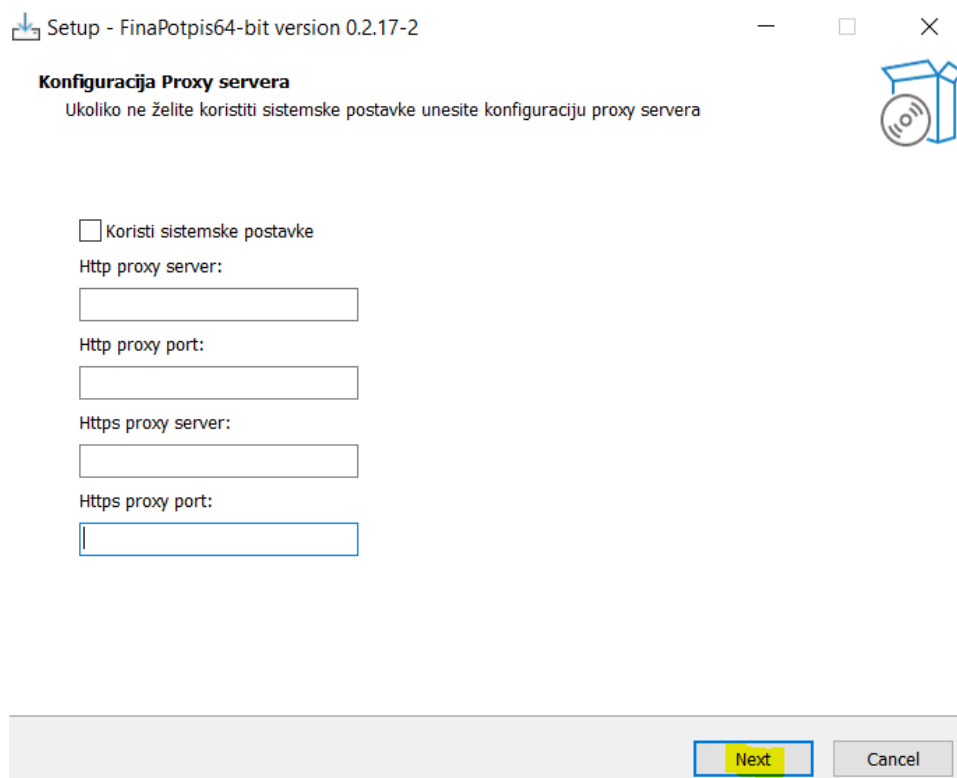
Setup - FinaPotpis64-bit version 0.2.17-2

Konfiguracija Proxy servera
Ukoliko ne želite koristiti sistemske postavke unesite konfiguraciju proxy servera

Koristi sistemske postavke
Http proxy server:
Http proxy port:
Https proxy server:
Https proxy port:

Next
Cancel